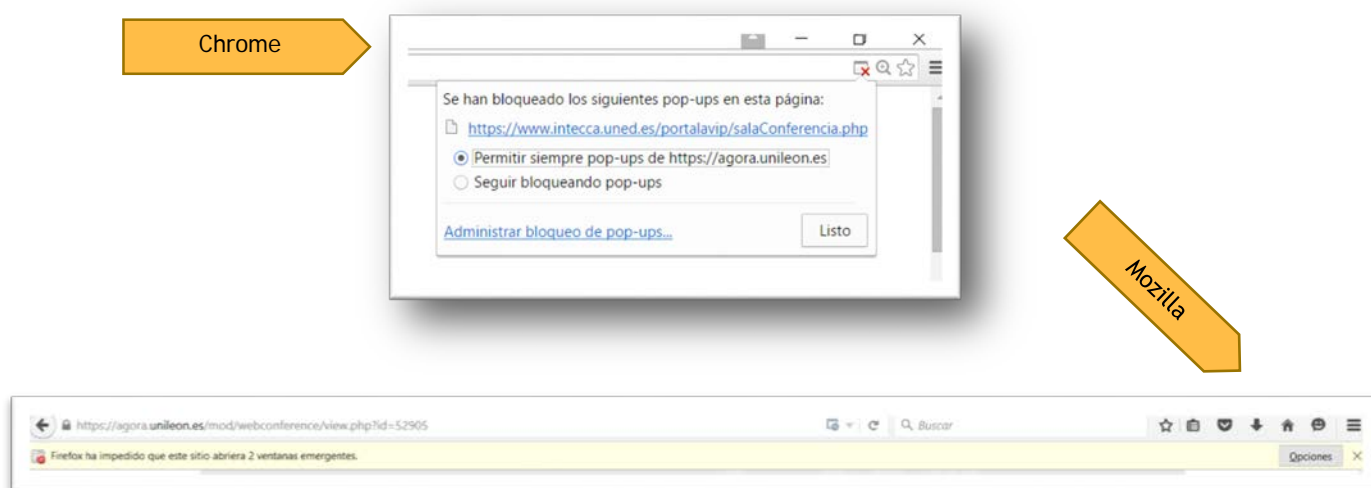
Chrome

Se han bloqueado los siguientes pop-ups en esta página:

https://www.intecca.uned.es/portalavip/salaConferencia.php

Permitir siempre pop-ups de https://agora.unileon.es

Seguir bloqueando pop-ups

Administrar bloqueo de pop-ups...

Listo

Mozilla

https://agora.unileon.es/mod/webconference/view.php?id=52905

Buscar

Firefox ha impedido que este sitio abriera 2 ventanas emergentes.

Opciones